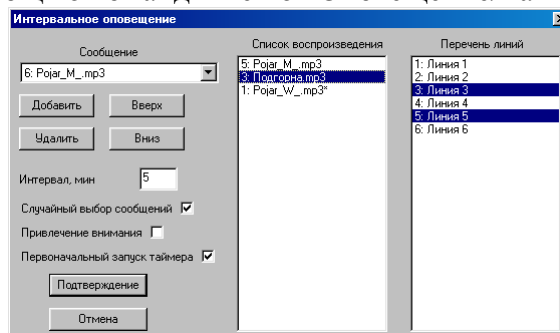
Интервальное оповещение

Сообщение

6: Pojar_M_.mp3

Добавить

Вверх

Удалить

Вниз

Интервал, мин 5

Случайный выбор сообщений

Привлечение внимания

Первоначальный запуск таймера

Подтверждение

Отмена

Список воспроизведения

5: Pojar_M_.mp3
3: Подгорна.mp3
1: Pojar_W_.mp3*

Перечень линий

1: Линия 1
2: Линия 2
3: Линия 3
4: Линия 4
5: Линия 5
6: Линия 6